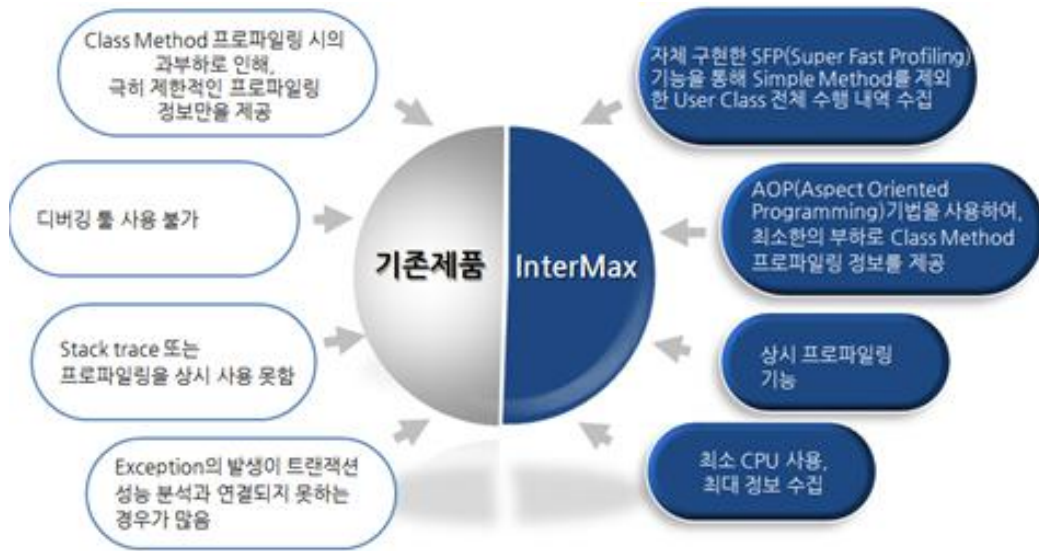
Class Method 프로파일링 시의 과부하로 인해, 극히 제한적인 프로파일링 정보만을 제공

디버깅 툴 사용 불가

Stack trace 또는 프로파일링을 상시 사용 못함

Exception의 발생이 트랜잭션 성능 분석과 연결되지 못하는 경우가 많음

기존제품

InterMax

자체 구현한 SFP(Super Fast Profiling) 기능을 통해 Simple Method를 제외한 User Class 전체 수행 내역 수집

AOP(Aspect Oriented Programming)기법을 사용하여, 최소한의 부하로 Class Method 프로파일링 정보를 제공

상시 프로파일링 기능

최소 CPU 사용, 최대 정보 수집